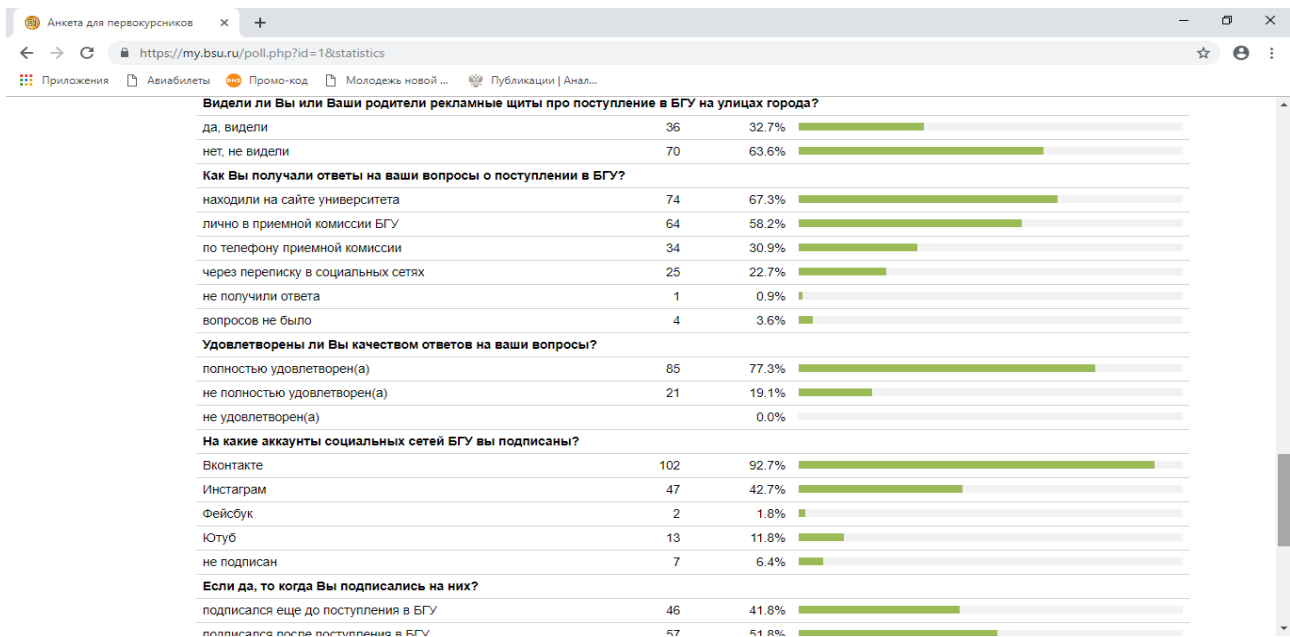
Анкета для первокурсников ×

https://my.bsu.ru/poll.php?id=1&statistics

Приложения  Авиабилеты  Промо-код  Молодежь новой ...  Публикации | Анал...

| Видели ли Вы или Ваши родители рекламные щиты про поступление в БГУ на улицах города? | | |
|---|---|---|
| да, видели | 36 | 32.7% |
| нет, не видели | 70 | 63.6% |
| **Как Вы получали ответы на ваши вопросы о поступлении в БГУ?** | | |
| находили на сайте университета | 74 | 67.3% |
| лично в приемной комиссии БГУ | 64 | 58.2% |
| по телефону приемной комиссии | 34 | 30.9% |
| через переписку в социальных сетях | 25 | 22.7% |
| не получили ответа | 1 | 0.9% |
| вопросов не было | 4 | 3.6% |
| **Удовлетворены ли Вы качеством ответов на ваши вопросы?** | | |
| полностью удовлетворен(а) | 85 | 77.3% |
| не полностью удовлетворен(а) | 21 | 19.1% |
| не удовлетворен(а) | | 0.0% |
| **На какие аккаунты социальных сетей БГУ вы подписаны?** | | |
| Вконтакте | 102 | 92.7% |
| Инстаграм | 47 | 42.7% |
| Фейсбук | 2 | 1.8% |
| Ютуб | 13 | 11.8% |
| не подписан | 7 | 6.4% |
| **Если да, то когда Вы подписались на них?** | | |
| подписался еще до поступления в БГУ | 46 | 41.8% |
| подписался после поступления в БГУ | 57 | 51.8% |